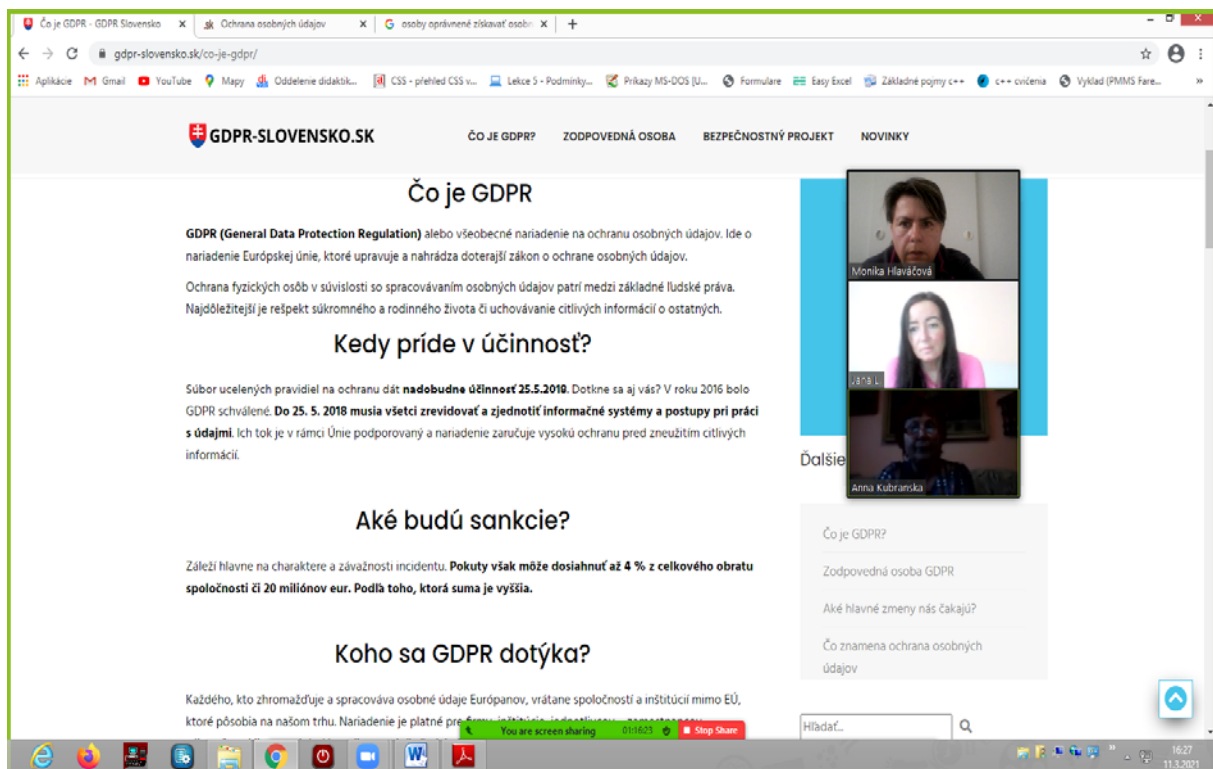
Čo je GDPR - GDPR Slovensko ×
Ochrana osobných údajov ×
osoby oprávnené získavať osob ×
+

gdpr-slovensko.sk/co-je-gdpr/

Aplikácie Gmail YouTube Mapy Oddelenie didaktik... CSS - přehled CSS v... Lekce 5 - Podmínky... Príkazy MS-DOS [U... Formulare Easy Excel Základné pojmy c++ c++ cvičenia Vyklad (PMMS Fare... »

GDPR-SLOVENSKO.SK
ČO JE GDPR? ZODPOVEDNÁ OSOBA BEZPEČNOSTNÝ PROJEKT NOVINKY

Čo je GDPR

**GDPR (General Data Protection Regulation)** alebo všeobecné nariadenie na ochranu osobných údajov. Ide o nariadenie Európskej únie, ktoré upravuje a nahrádza doterajší zákon o ochrane osobných údajov.

Ochrana fyzických osôb v súvislosti so spracovávaním osobných údajov patrí medzi základné ľudské práva. Najdôležitejší je rešpekt súkromného a rodinného života či uchovávanie citlivých informácií o ostatných.

Kedy príde v účinnosť?

Súbor ucelených pravidiel na ochranu dát **nadobudne účinnosť 25.5.2018**. Dotkne sa aj vás? V roku 2016 bolo GDPR schválené. **Do 25. 5. 2018 musia všetci zrevidovať a zjednotiť informačné systémy a postupy pri práci s údajmi**. Ich tok je v rámci Únie podporovaný a nariadenie zaručuje vysokú ochranu pred zneužitím citlivých informácií.

Aké budú sankcie?

Záleží hlavne na charaktere a závažnosti incidentu. **Pokuty však môže dosiahnuť až 4 % z celkového obratu spoločnosti či 20 miliónov eur. Podľa toho, ktorá suma je vyššia.**

Koho sa GDPR dotýka?

Každého, kto zhromažďuje a spracováva osobné údaje Európanov, vrátane spoločností a inštitúcií mimo EÚ, ktoré pôsobia na našom trhu. Nariadenie je platné pre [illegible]

Monika Hlaváčová
Jana L
Anna Kubranska

Ďalšie

Čo je GDPR?
Zodpovedná osoba GDPR
Aké hlavné zmeny nás čakajú?
Čo znamena ochrana osobných údajov

Hľadať...

You are screen sharing 01:16:23 Stop Share

16:27
11.3.2021